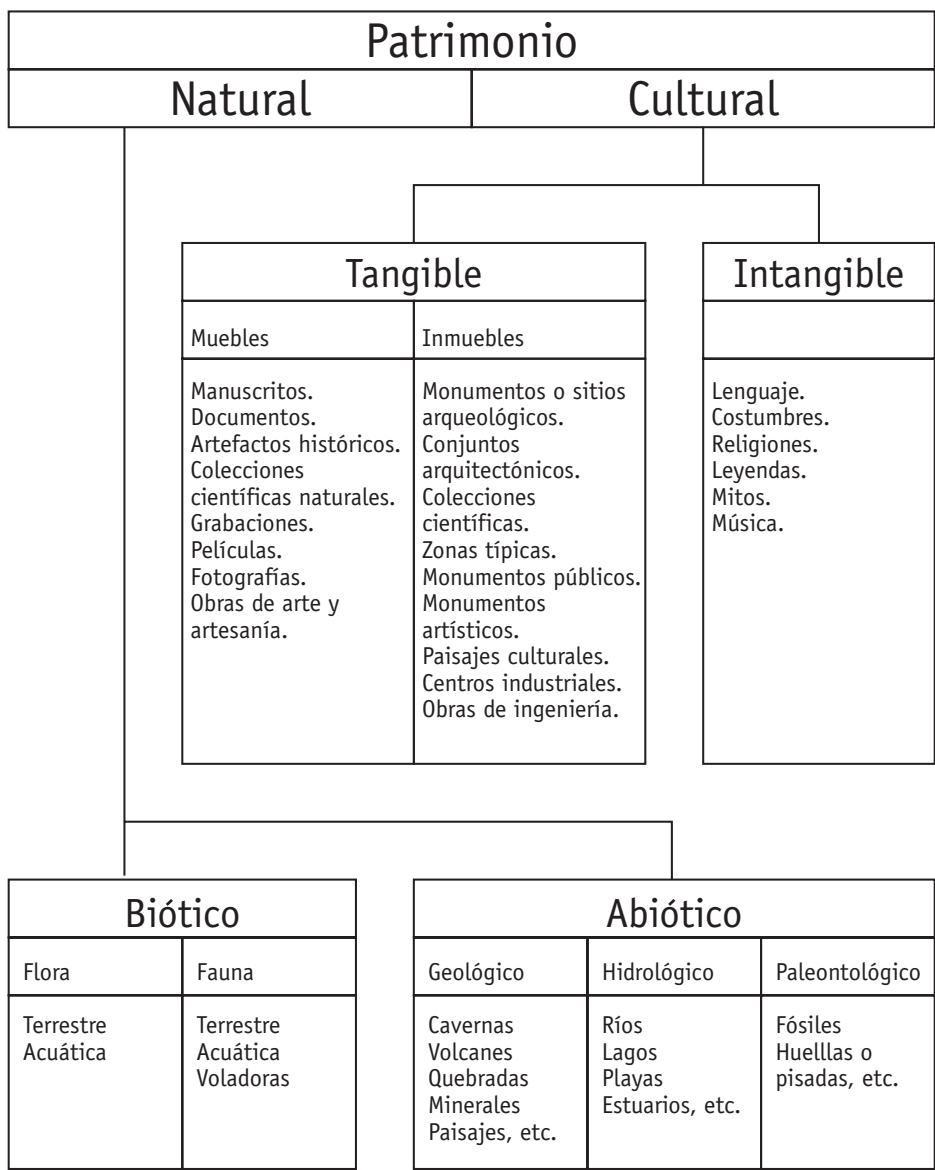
Patrimonio

Natural

Cultural

Tangible

| Muebles | Inmuebles |
|---|---|
| Manuscritos. Documentos. Artefactos históricos. Colecciones científicas naturales. Grabaciones. Películas. Fotografías. Obras de arte y artesanía. | Monumentos o sitios arqueológicos. Conjuntos arquitectónicos. Colecciones científicas. Zonas típicas. Monumentos públicos. Monumentos artísticos. Paisajes culturales. Centros industriales. Obras de ingeniería. |

Intangible

Lenguaje.
Costumbres.
Religiones.
Leyendas.
Mitos.
Música.

Biótico

| Flora | Fauna |
|---|---|
| Terrestre Acuática | Terrestre Acuática Voladoras |

Abiótico

| Geológico | Hidrológico | Paleontológico |
|---|---|---|
| Cavernas Volcanes Quebradas Minerales Paisajes, etc. | Ríos Lagos Playas Estuarios, etc. | Fósiles Huelllas o pisadas, etc. |